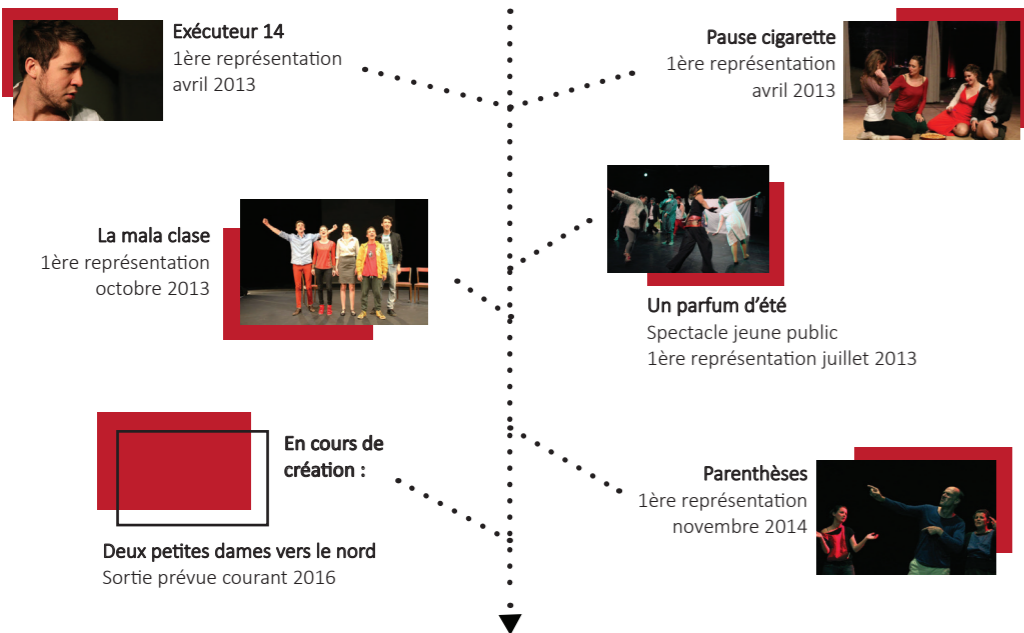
Exécuteur 14
1ère représentation
avril 2013

Pause cigarette
1ère représentation
avril 2013

La mala clase
1ère représentation
octobre 2013

Un parfum d'été
Spectacle jeune public
1ère représentation juillet 2013

En cours de création :

Deux petites dames vers le nord
Sortie prévue courant 2016

Parenthèses
1ère représentation
novembre 2014